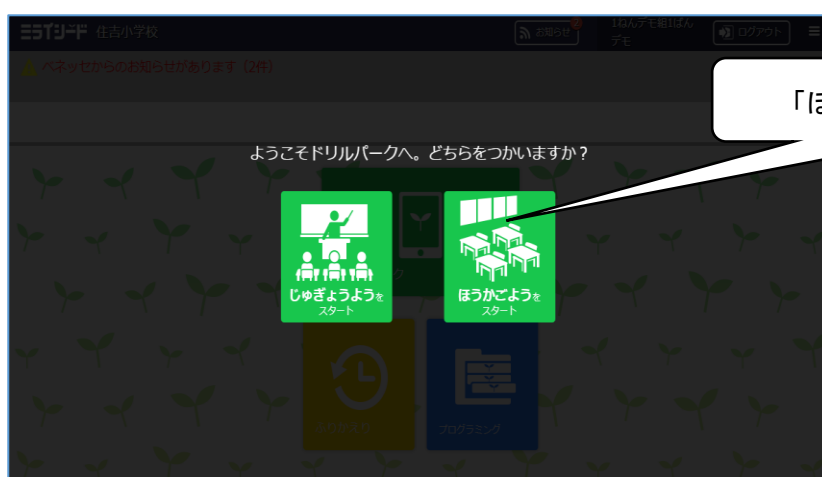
ミライシード 住吉小学校

お知らせ

1ねんデモ組1ばん
デモ

ログアウト

ベネッセからのお知らせがあります（2件）

「ほ

ようこそドリルパークへ。どちらをつかいますか？

じゅぎょうようを
スタート

ほうかごようを
スタート

プログラミング